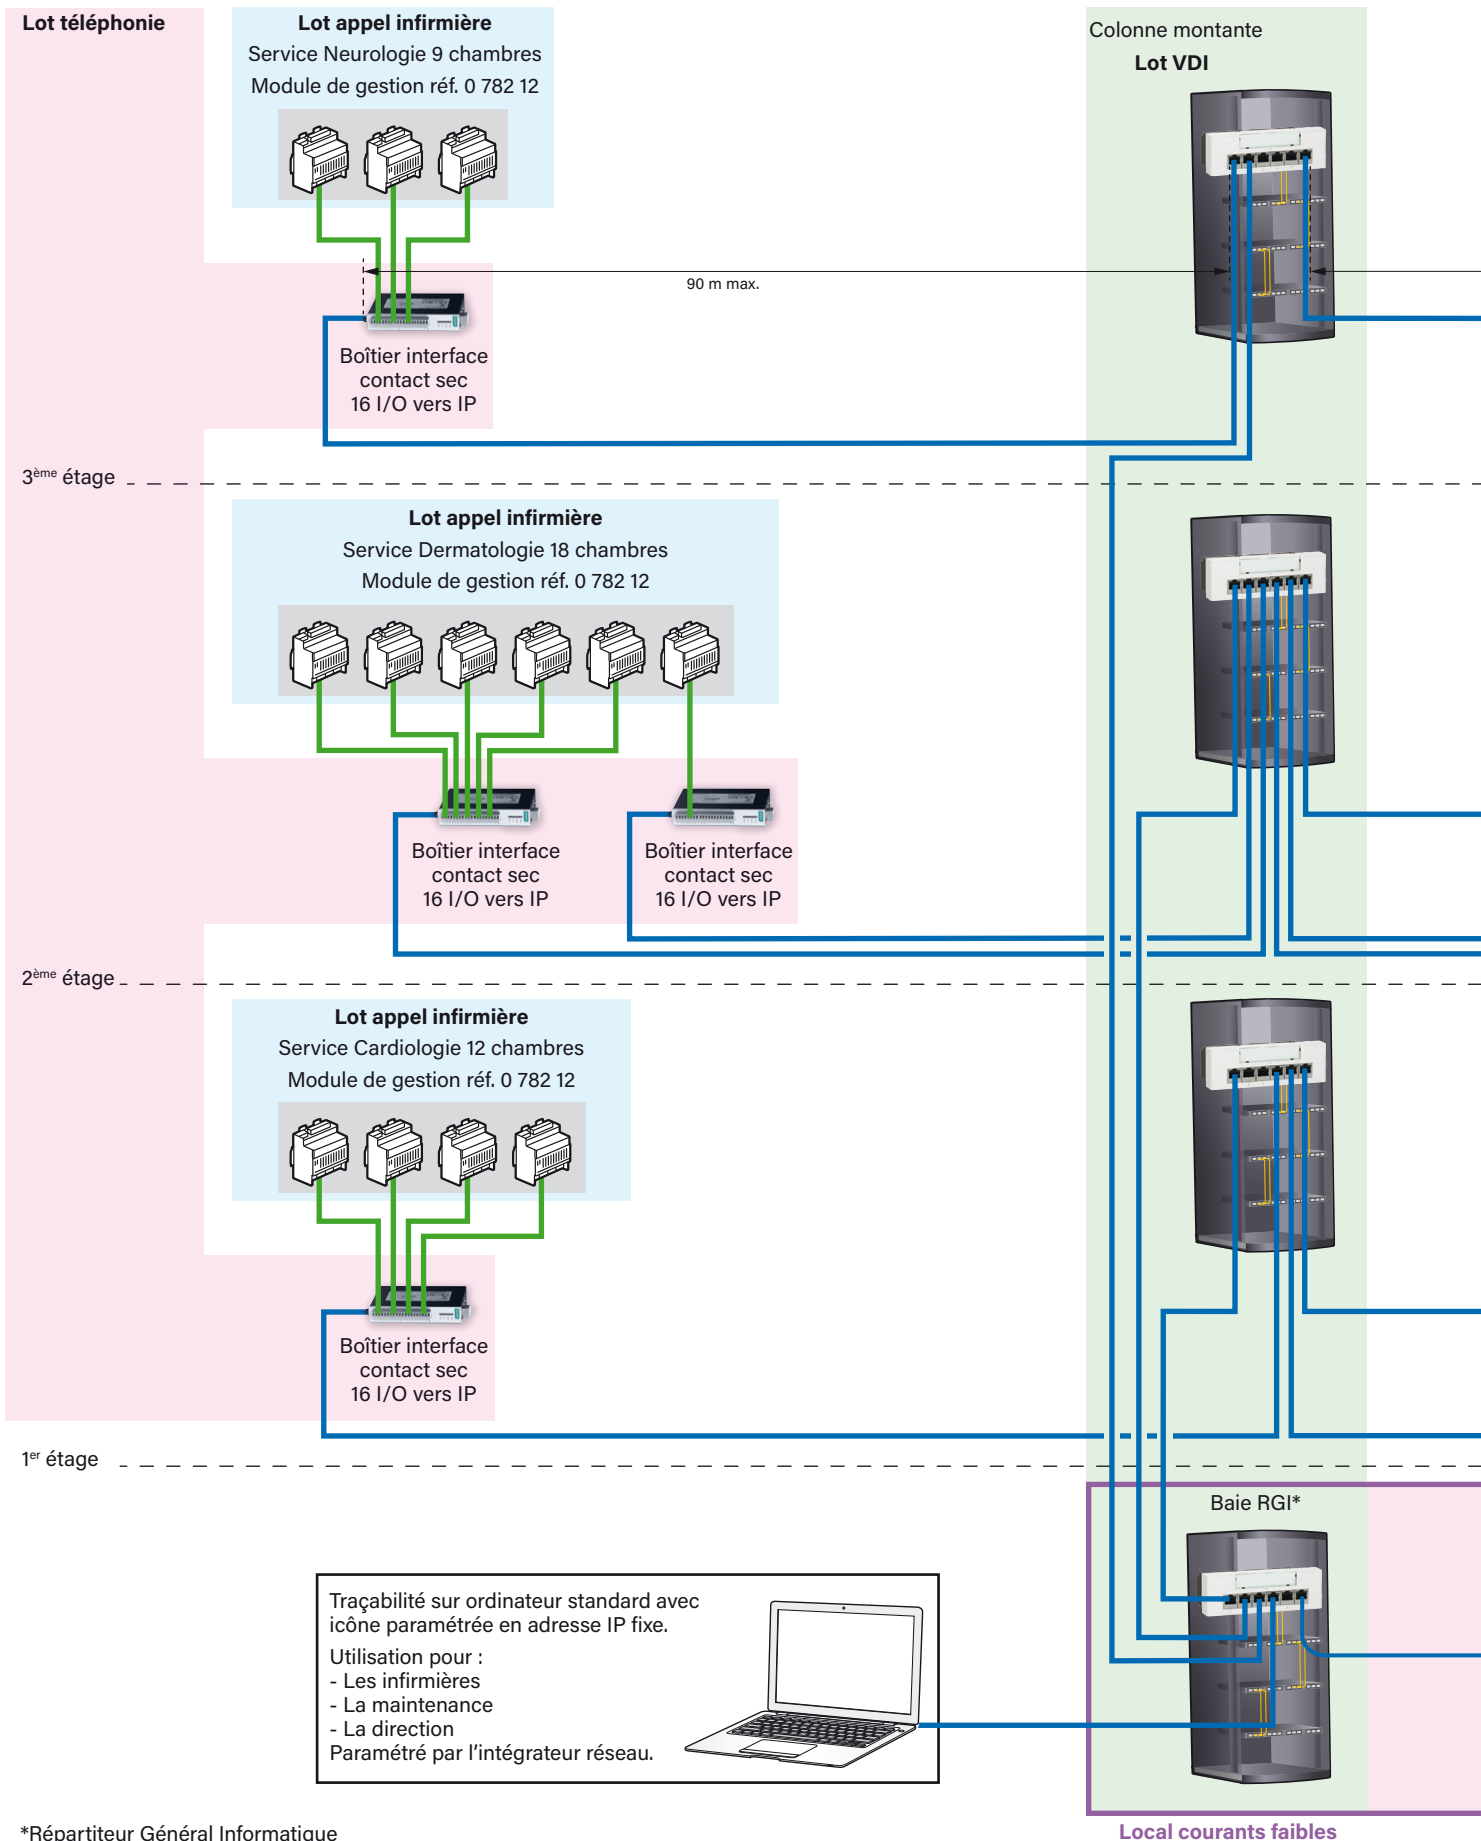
Lot téléphonie

Lot appel infirmière
Service Neurologie 9 chambres
Module de gestion réf. 0 782 12

Colonne montante
Lot VDI

90 m max.

Boîtier interface contact sec 16 I/O vers IP

3ème étage

Lot appel infirmière
Service Dermatologie 18 chambres
Module de gestion réf. 0 782 12

Boîtier interface contact sec 16 I/O vers IP

Boîtier interface contact sec 16 I/O vers IP

2ème étage

Lot appel infirmière
Service Cardiologie 12 chambres
Module de gestion réf. 0 782 12

Boîtier interface contact sec 16 I/O vers IP

1er étage

Baie RGI*

Traçabilité sur ordinateur standard avec icône paramétrée en adresse IP fixe.
Utilisation pour :
- Les infirmières
- La maintenance
- La direction
Paramétré par l'intégrateur réseau.

*Répartiteur Général Informatique

Local courants faibles